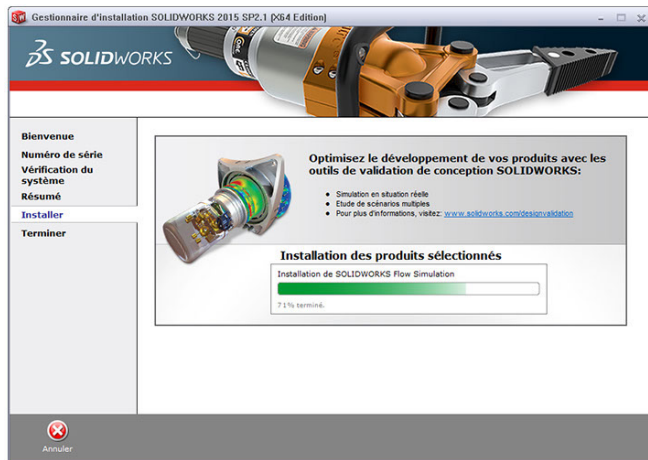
Gestionnaire d'installation SOLIDWORKS 2015 SP2.1 (X64 Edition)

SOLIDWORKS

Bienvenue
Numéro de série
Vérification du système
Résumé
Installer
Terminer

Optimisez le développement de vos produits avec les outils de validation de conception SOLIDWORKS:

Simulation en situation réelle
Etude de scénarios multiples
Pour plus d'informations, visitez: www.solidworks.com/designvalidation

Installation des produits sélectionnés

Installation de SOLIDWORKS Flow Simulation

71% terminé.

Annuler